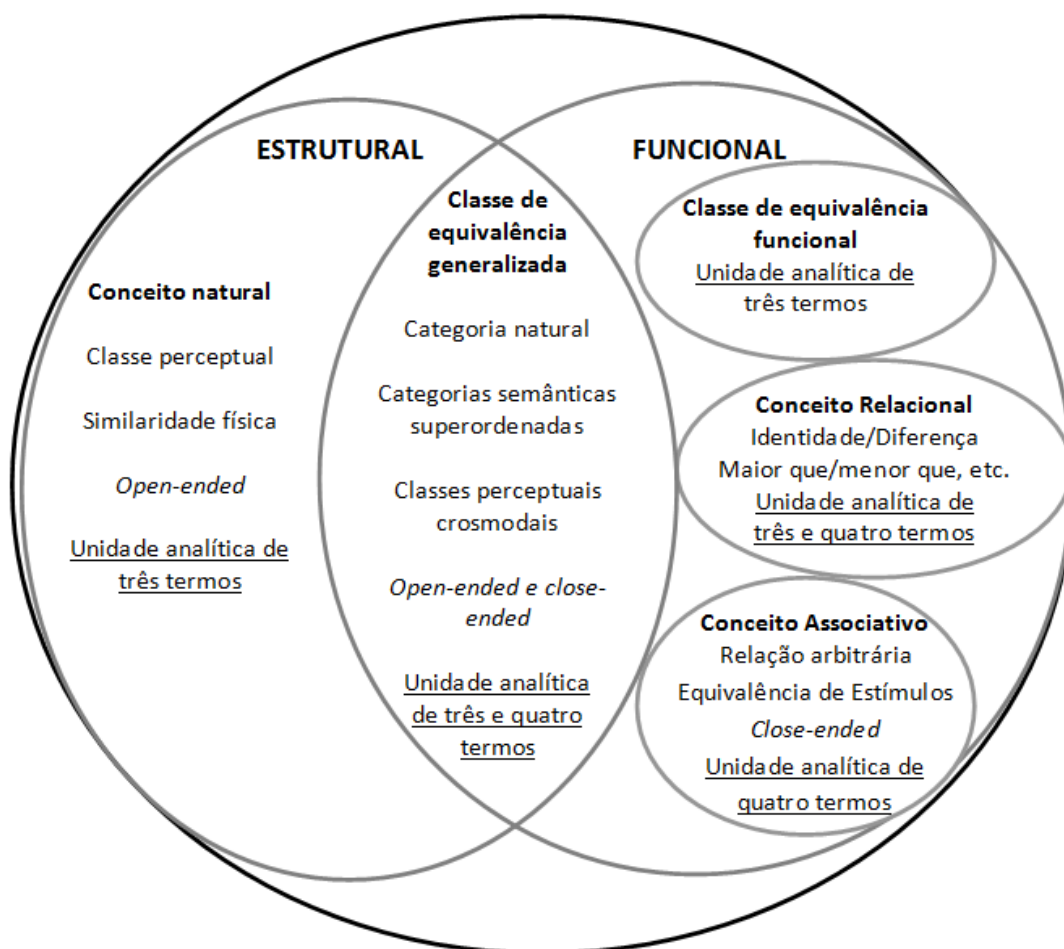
ESTRUTURAL

FUNCIONAL

Conceito natural

Classe perceptual

Similaridade física

Open-ended

Unidade analítica de três termos

Classe de equivalência generalizada

Categoria natural

Categorias semânticas superordenadas

Classes perceptuais crosmodais

Open-ended e close-ended

Unidade analítica de três e quatro termos

Classe de equivalência funcional

Unidade analítica de três termos

Conceito Relacional

Identidade/Diferença

Maior que/menor que, etc.

Unidade analítica de três e quatro termos

Conceito Associativo

Relação arbitrária

Equivalência de Estímulos

Close-ended

Unidade analítica de quatro termos